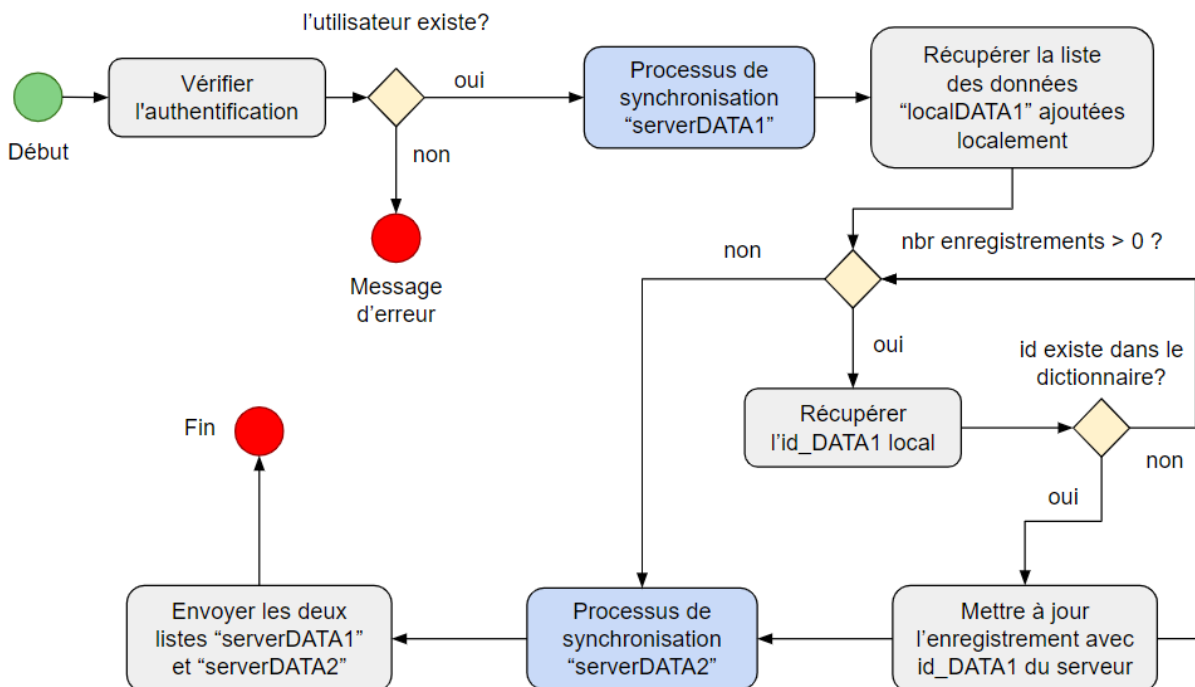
Début

Vérifier l'authentification

l'utilisateur existe?

oui

non

Message d'erreur

Processus de synchronisation “serverDATA1”

Récupérer la liste des données “localDATA1” ajoutées localement

nbr enregistrements > 0 ?

non

oui

Récupérer l'id_DATA1 local

id existe dans le dictionnaire?

non

oui

Mettre à jour l'enregistrement avec id_DATA1 du serveur

Processus de synchronisation “serverDATA2”

Envoyer les deux listes “serverDATA1” et “serverDATA2”

Fin